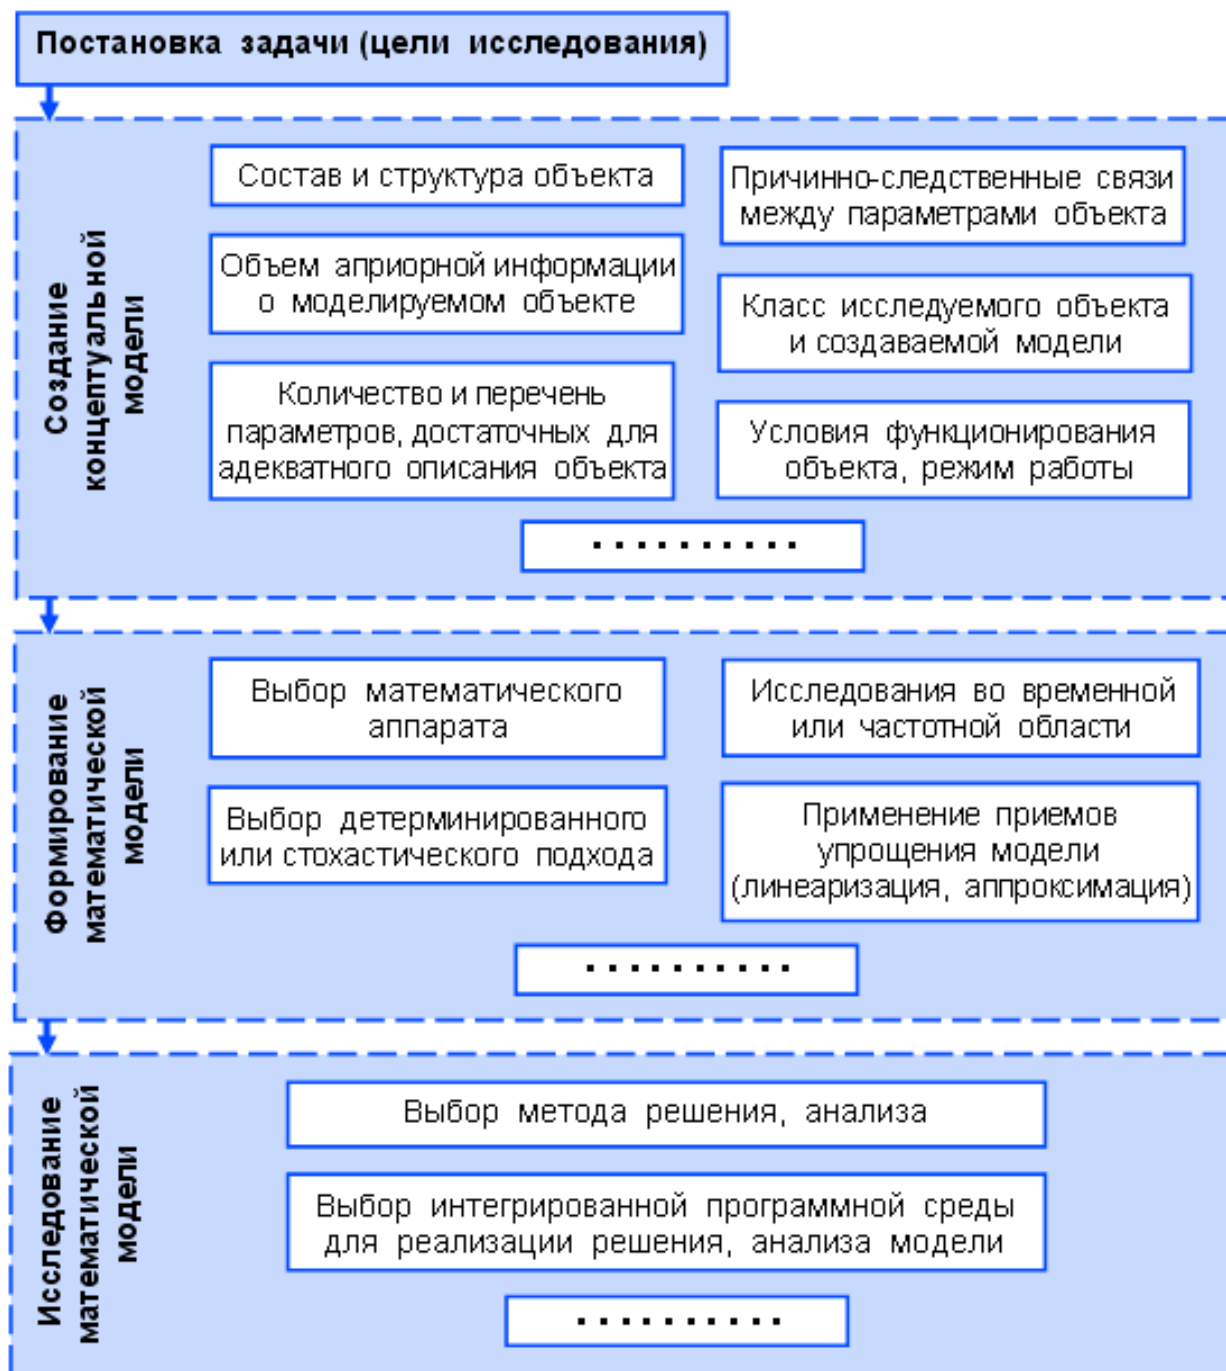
Постановка задачи (цели исследования)

Создание концептуальной модели

Состав и структура объекта

Причинно-следственные связи между параметрами объекта

Объем априорной информации о моделируемом объекте

Класс исследуемого объекта и создаваемой модели

Количество и перечень параметров, достаточных для адекватного описания объекта

Условия функционирования объекта, режим работы

...........

Формирование математической модели

Выбор математического аппарата

Исследования во временной или частотной области

Выбор детерминированного или стохастического подхода

Применение приемов упрощения модели (линеаризация, аппроксимация)

...........

Исследование математической модели

Выбор метода решения, анализа

Выбор интегрированной программной среды для реализации решения, анализа модели

...........